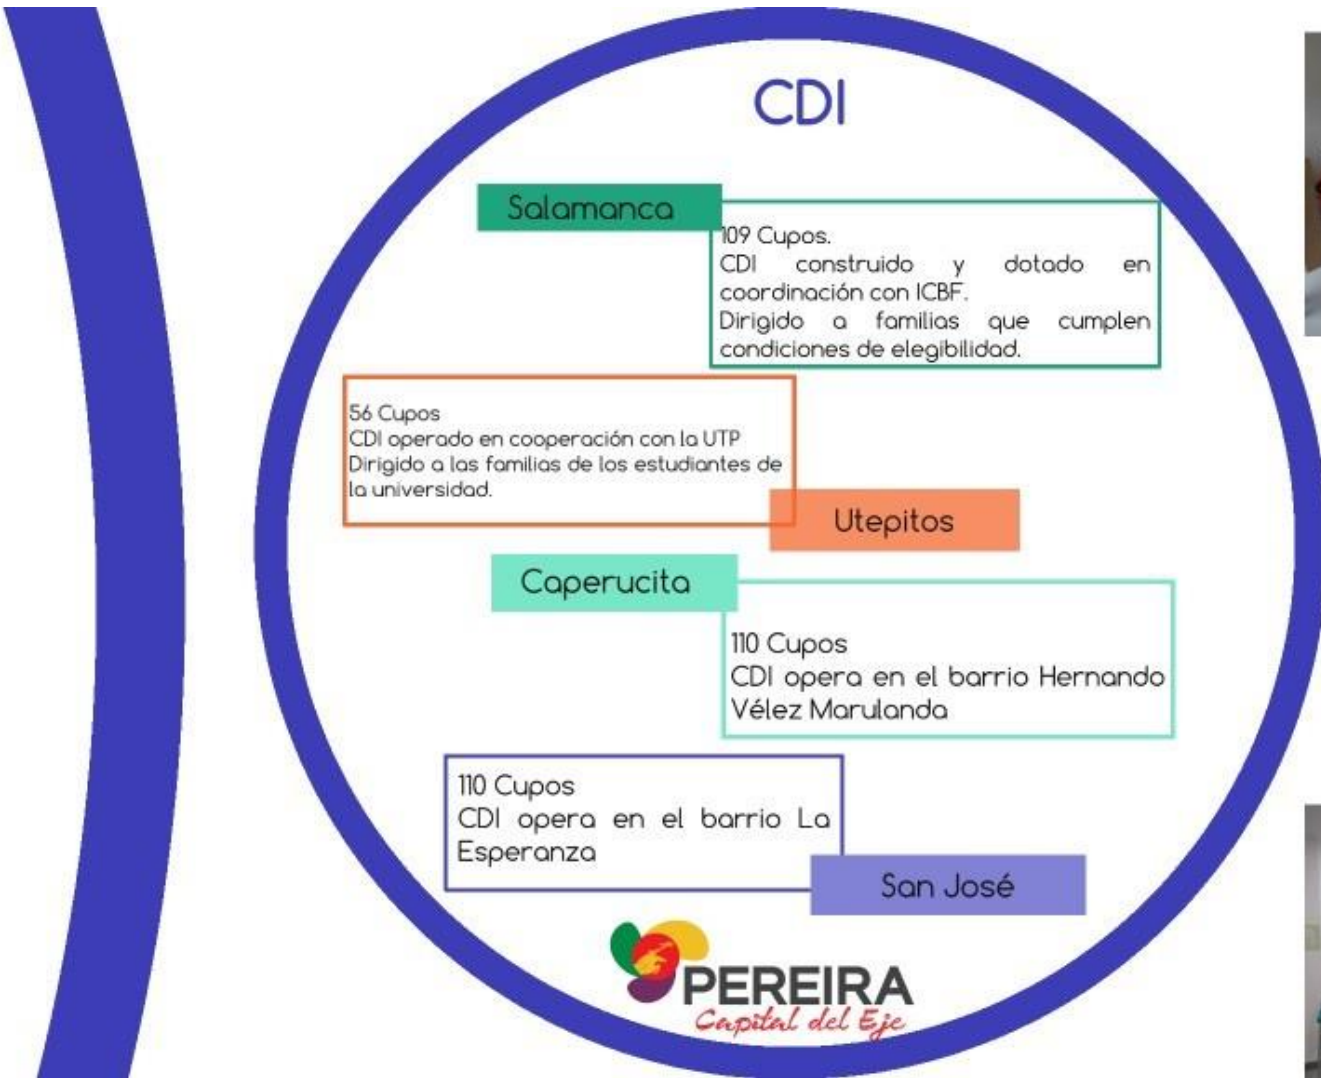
CDI

Salamanca

109 Cupos.
CDI construido y dotado en coordinación con ICBF.
Dirigido a familias que cumplen condiciones de elegibilidad.

56 Cupos
CDI operado en cooperación con la UTP
Dirigido a las familias de los estudiantes de la universidad.

Utepitos

Caperucita

110 Cupos
CDI opera en el barrio Hernando Vélez Marulanda

110 Cupos
CDI opera en el barrio La Esperanza

San José

PEREIRA
Capital del Eje